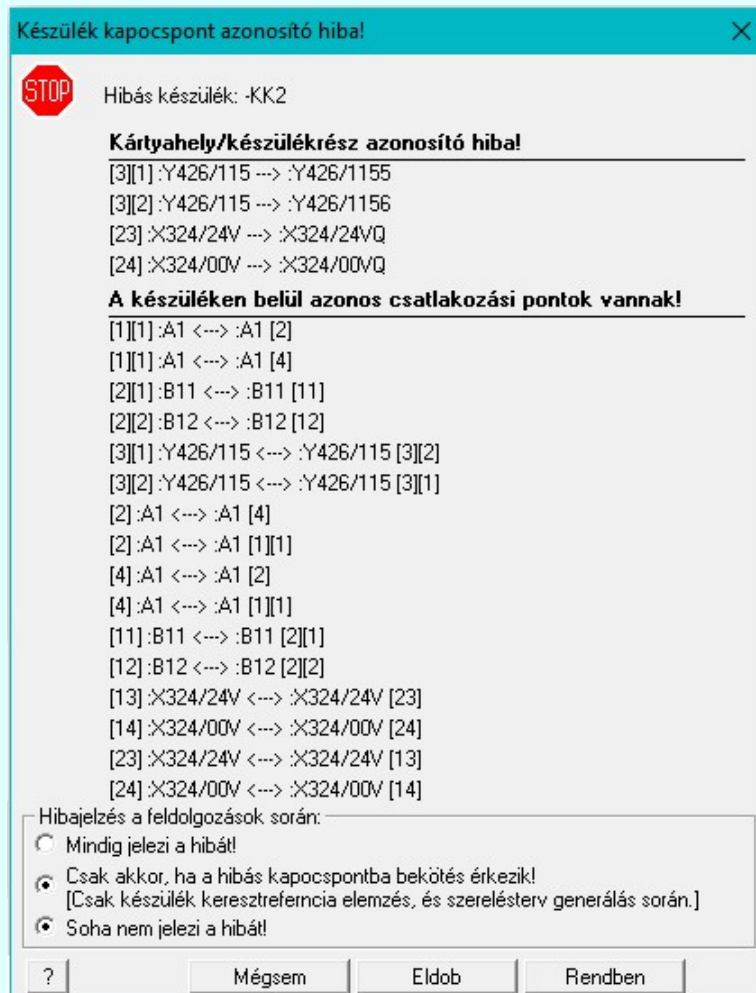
Készülék kapocspont azonosító hiba!

STOP

Hibás készülék: -KK2

Kártyahely/készülékrész azonosító hiba!

[3][1] :Y426/115 ---> :Y426/1155
[3][2] :Y426/115 ---> :Y426/1156
[23] :X324/24V ---> :X324/24VQ
[24] :X324/00V ---> :X324/00VQ

A készüléken belül azonos csatlakozási pontok vannak!

[1][1] :A1 <---> :A1 [2]
[1][1] :A1 <---> :A1 [4]
[2][1] :B11 <---> :B11 [11]
[2][2] :B12 <---> :B12 [12]
[3][1] :Y426/115 <---> :Y426/115 [3][2]
[3][2] :Y426/115 <---> :Y426/115 [3][1]
[2] :A1 <---> :A1 [4]
[2] :A1 <---> :A1 [1][1]
[4] :A1 <---> :A1 [2]
[4] :A1 <---> :A1 [1][1]
[11] :B11 <---> :B11 [2][1]
[12] :B12 <---> :B12 [2][2]
[13] :X324/24V <---> :X324/24V [23]
[14] :X324/00V <---> :X324/00V [24]
[23] :X324/24V <---> :X324/24V [13]
[24] :X324/00V <---> :X324/00V [14]

Hibajelzés a feldolgozások során:
Mindig jelezi a hibát!
Csak akkor, ha a hibás kapocspontba bekötés érkezik!
[Csak készülék keresztrefernica elemzés, és szereléstery generálás során.]
Soha nem jelezi a hibát!

?
Mégsem
Eldob
Rendben